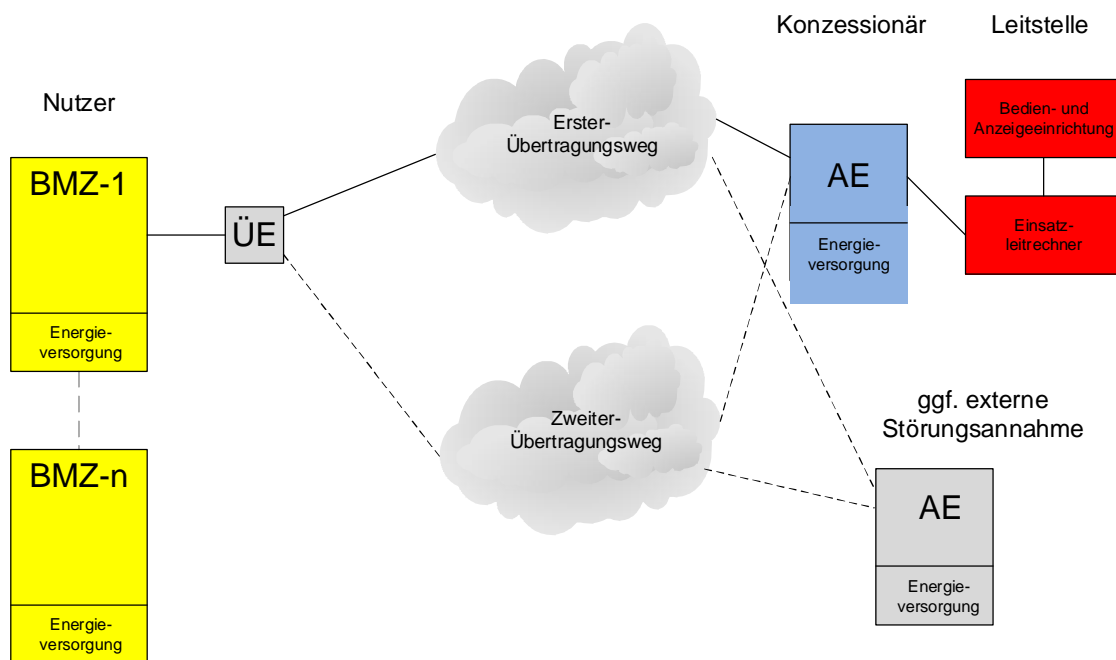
Konzessionär

Leitstelle

Nutzer

Bedien- und Anzeigeeinrichtung

Erster-Übertragungsweg

BMZ-1

AE

ÜE

Einsatzleitrechner

Energieversorgung

Energieversorgung

Zweiter-Übertragungsweg

ggf. externe Störungsannahme

BMZ-n

AE

Energieversorgung

Energieversorgung